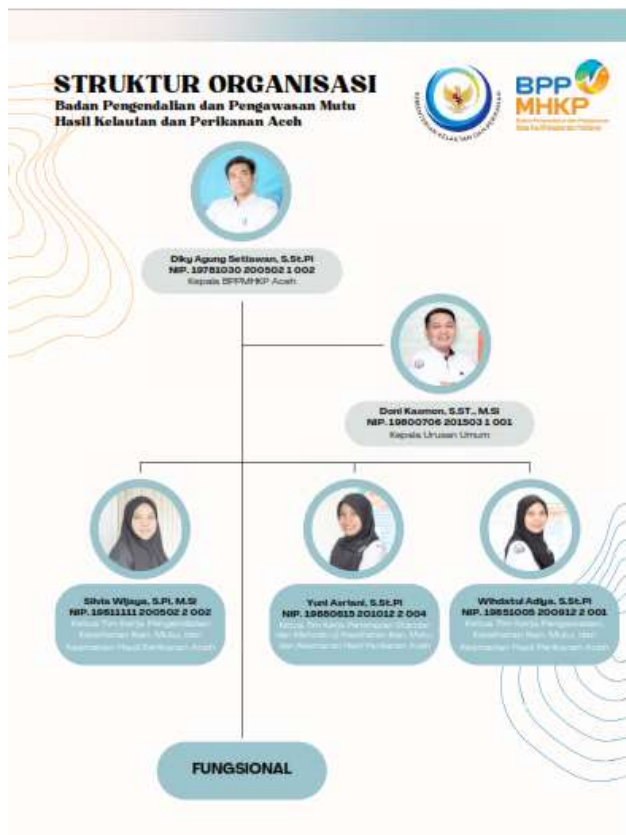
STRUKTUR ORGANISASI
Badan Pengendalian dan Pengawasan Mutu Hasil Kelautan dan Perikanan Aceh

KEMENTERIAN KELAUTAN DAN PERIKANAN

BPP MHKP
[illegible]

Diky Agung Setiawan, S.St.Pi
NIP. 19781030 200502 1 002
Kepala BPPMHKP Aceh

Doni Kasmon, S.ST., M.Si
NIP. 19800706 201503 1 001
Kepala Urusan Umum

Silvia Wijaya, S.Pi. M.Si
NIP. 19811111 200502 2 002
Ketua Tim Kerja Pengendalian Kesehatan Ikan, Mutu, dan Keamanan Hasil Perikanan Aceh

Yuni Asriani, S.St.Pi
NIP. 19850615 201012 2 004
Ketua Tim Kerja Penerapan Standar dan Metode Uji Kesehatan Ikan, Mutu, dan Keamanan Hasil Perikanan Aceh

Wihdatul Adiya, S.St.Pi
NIP. 19851005 200912 2 001
Ketua Tim Kerja Pengawasan Kesehatan Ikan, Mutu, dan Keamanan Hasil Perikanan Aceh

FUNGSIONAL